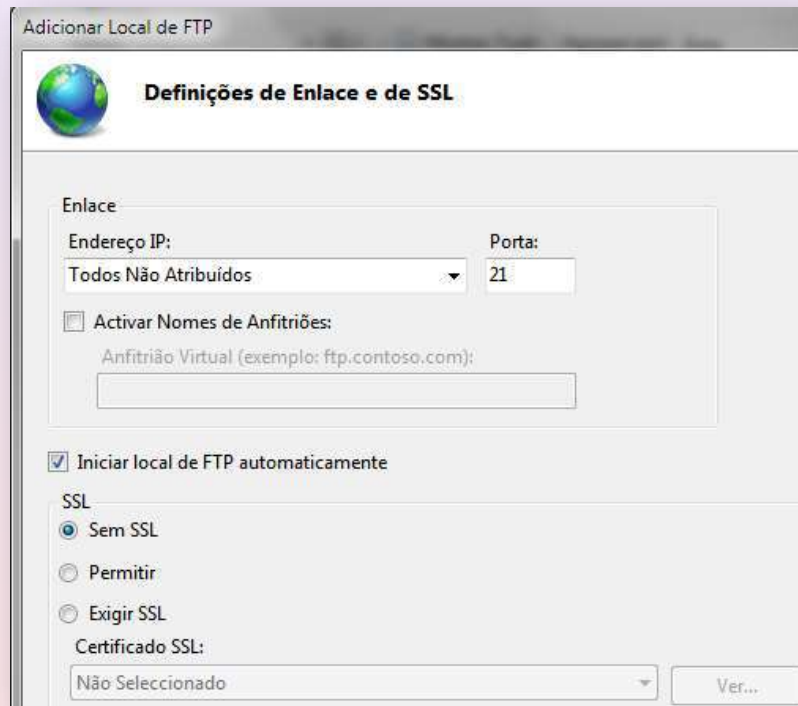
Adicionar Local de FTP

Definições de Enlace e de SSL

Enlace

Endereço IP:

Todos Não Atribuídos

Porta:

21

Activar Nomes de Anfitriões:

Anfitrião Virtual (exemplo: ftp.contoso.com):

Iniciar local de FTP automaticamente

SSL

Sem SSL

Permitir

Exigir SSL

Certificado SSL:

Não Seleccionado

Ver...